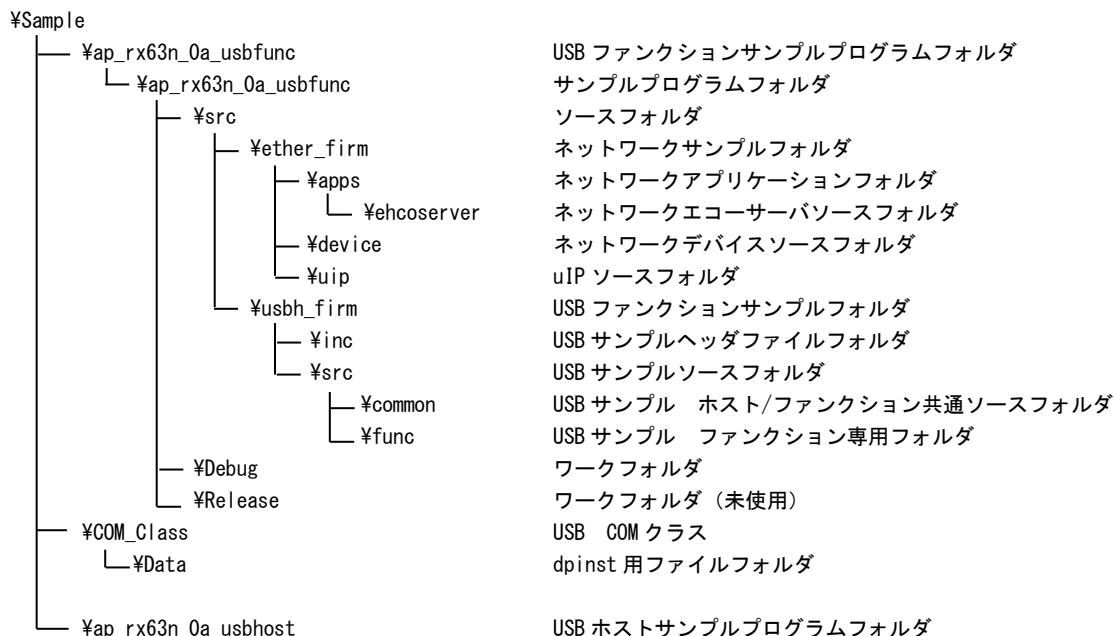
¥Sample
¥ap_rx63n_0a_usbfunc　USB ファンクションサンプルプログラムフォルダ
¥ap_rx63n_0a_usbfunc　サンプルプログラムフォルダ
¥src　ソースフォルダ
¥ether_firm　ネットワークサンプルフォルダ
¥apps　ネットワークアプリケーションフォルダ
¥ehcoserver　ネットワークエコーサーバソースフォルダ
¥device　ネットワークデバイスソースフォルダ
¥uip　uIP ソースフォルダ
¥usbh_firm　USB ファンクションサンプルフォルダ
¥inc　USB サンプルヘッダファイルフォルダ
¥src　USB サンプルソースフォルダ
¥common　USB サンプル　ホスト/ファンクション共通ソースフォルダ
¥func　USB サンプル　ファンクション専用フォルダ
¥Debug　ワークフォルダ
¥Release　ワークフォルダ（未使用）
¥COM_Class　USB　COM クラス
¥Data　dpinst 用ファイルフォルダ

¥ap_rx63n_0a_usbhost　USB ホストサンプルプログラムフォルダ